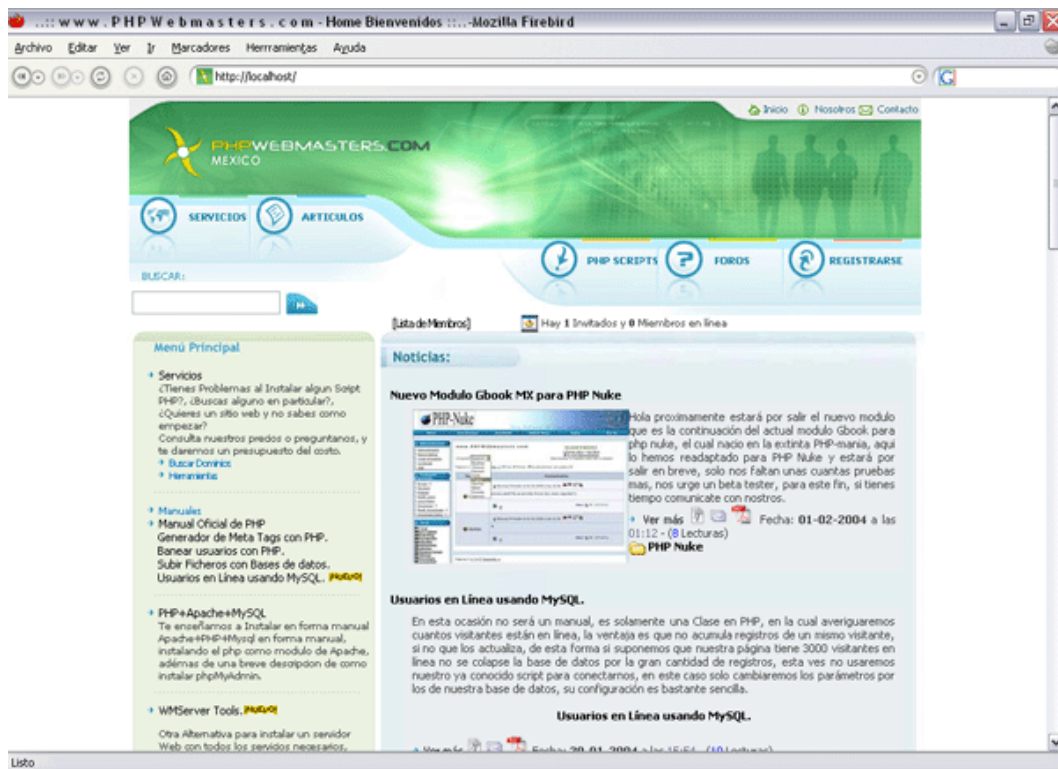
..:: w w w . P H P W e b m a s t e r s . c o m - Home Bienvenidos ::..-Mozilla Firebird

Archivo Editar Ver Ir Marcadores Herramientas Ayuda

http://localhost/

Inicio Nosotros Contacto

PHPWEBMASTERS.COM
MEXICO

SERVICIOS ARTICULOS

PHP SCRIPTS FOROS REGISTRARSE

BUSCAR:

[Lista de Miembros] Hay 1 Invitados y 0 Miembros en linea

Menú Principal

Servicios
¿Tienes Problemas al Instalar algun Scipt PHP?, ¿Buscas alguno en particular?, ¿Quieres un sitio web y no sabes como empezar?
Consulta nuestros precios o preguntanos, y te daremos un presupuesto del costo.
Buscar Dominios
Herramientas

Manuales
Manual Oficial de PHP
Generador de Meta Tags con PHP.
Banear usuarios con PHP.
Subir Ficheros con Bases de datos.
Usuarios en Línea usando MySQL. ¡NUEVO!

PHP+Apache+MySQL
Te enseñamos a Instalar en forma manual Apache+PHP+Mysql en forma manual, instalando el php como modulo de Apache, además de una breve descripcion de como instalar phpMyAdmin.

WMServer Tools. ¡NUEVO!

Otra Alternativa para instalar un servidor Web con todos los servicios necesarios,

Noticias:

Nuevo Modulo Gbook MX para PHP Nuke

PHP-Nuke

Hola proximamente estará por salir el nuevo modulo que es la continuación del actual modulo Gbook para php nuke, el cual nacio en la extinta PHP-mania, aqui lo hemos readaptado para PHP Nuke y estará por salir en breve, solo nos faltan unas cuantas pruebas mas, nos urge un beta tester, para este fin, si tienes tiempo comunicate con nostros.

Ver más Fecha: 01-02-2004 a las 01:12 - (8 Lecturas)
PHP Nuke

Usuarios en Línea usando MySQL.

En esta ocasión no será un manual, es solamente una Clase en PHP, en la cual averiguaremos cuantos visitantes están en linea, la ventaja es que no acumula registros de un mismo visitante, si no que los actualiza, de esta forma si suponemos que nuestra página tiene 3000 visitantes en linea no se colapse la base de datos por la gran cantidad de registros, esta ves no usaremos nuestro ya conocido script para conectarnos, en este caso solo cambiaremos los parámetros por los de nuestra base de datos, su configuración es bastante sencilla.

Usuarios en Línea usando MySQL.

Ver más Fecha: 30-01-2004 a las 15:51 - (10 Lecturas)

Listo